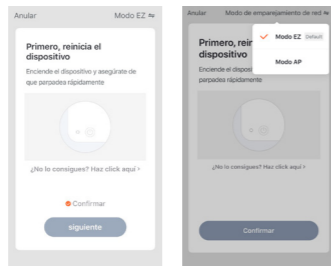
Anular

Modo EZ ⇆

Primero, reinicia el dispositivo

Enciende el dispositivo y asegúrate de que parpadea rápidamente

¿No lo consigues? Haz click aquí >

Confirmar

siguiente

Anular

Modo de emparejamiento de red ⇆

Primero, reini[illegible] dispositivo

Enciende el dispos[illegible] parpadea rápidamente

Modo EZ Default

Modo AP

¿No lo consigues? Haz click aquí >

Confirmar